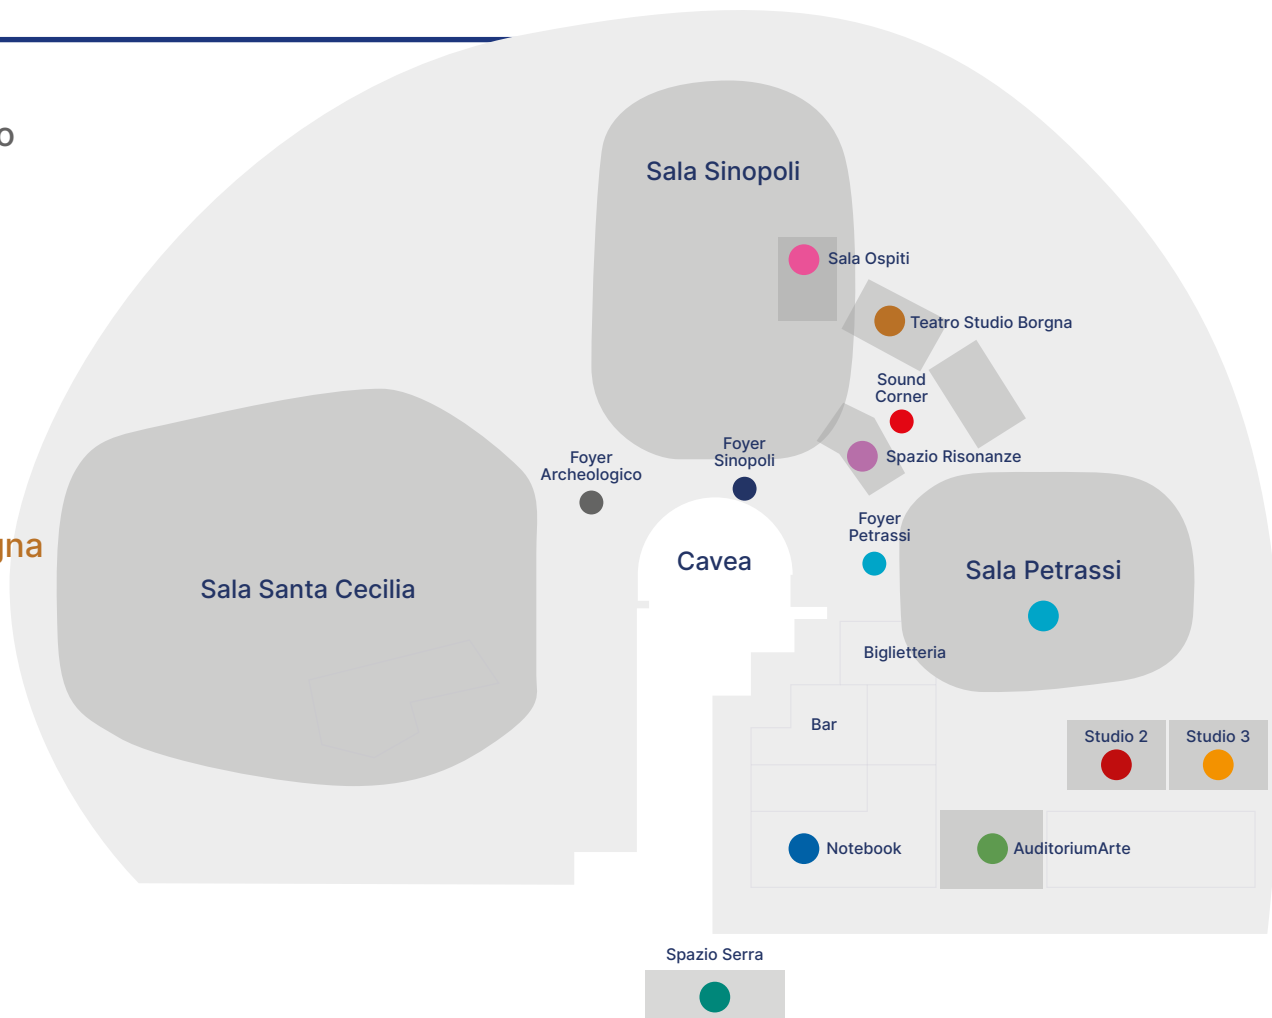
o

Sala Sinopoli

Sala Ospiti

Teatro Studio Borgna

Sound Corner

Spazio Risonanze

Foyer Sinopoli

Foyer Archeologico

Foyer Petrassi

gna

Sala Santa Cecilia

Cavea

Sala Petrassi

Biglietteria

Bar

Studio 2

Studio 3

Notebook

AuditoriumArte

Spazio Serra